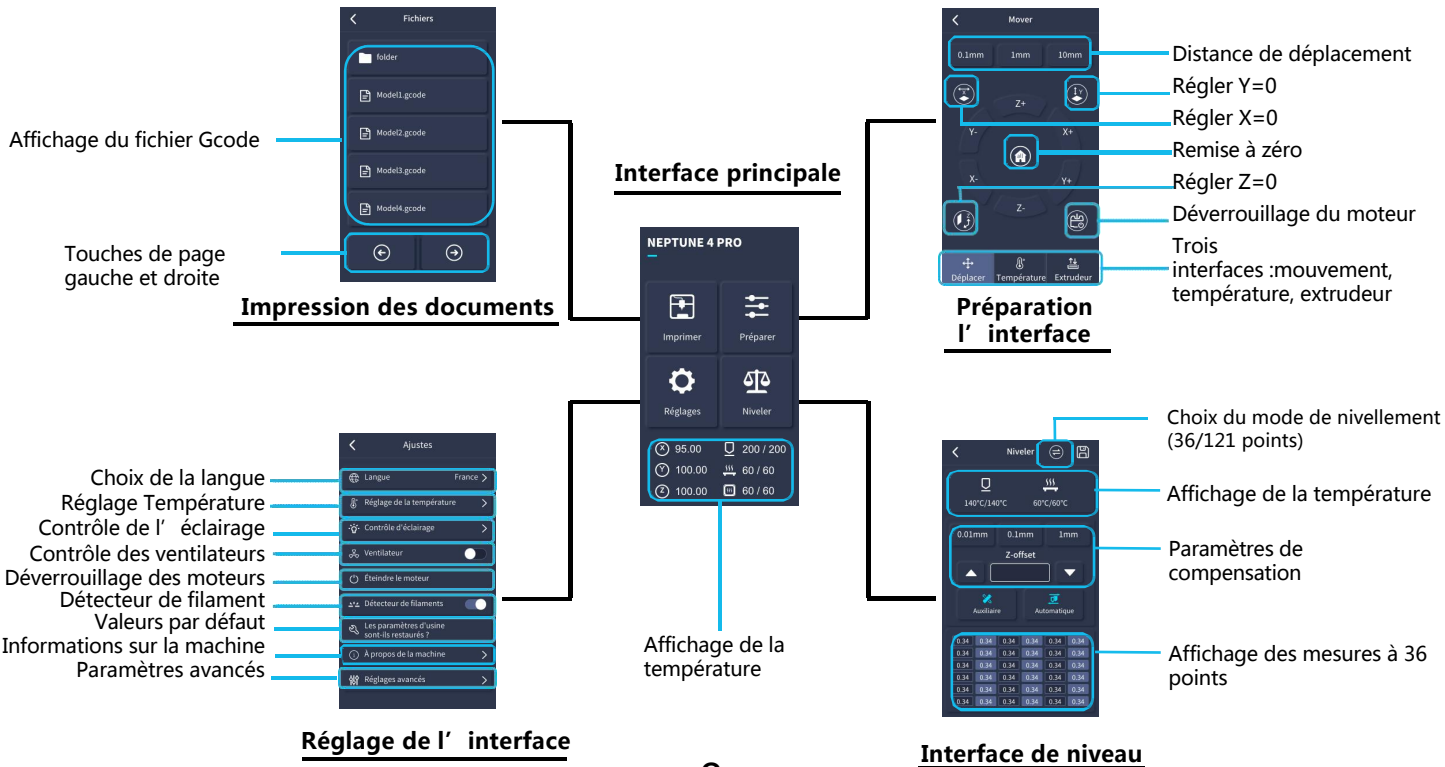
Fichiers

folder

Model1.gcode

Model2.gcode

Model3.gcode

Model4.gcode

Affichage du fichier Gcode

Touches de page gauche et droite

Impression des documents

Interface principale

NEPTUNE 4 PRO

Imprimer

Préparer

Réglages

Niveler

95.00 200 / 200

100.00 60 / 60

100.00 60 / 60

Affichage de la température

Mover

0.1mm 1mm 10mm

Z+

Y-

X+

X-

Y+

Z-

Déplacer Température Extrudeur

Distance de déplacement

Régler Y=0

Régler X=0

Remise à zéro

Régler Z=0

Déverrouillage du moteur

Trois interfaces :mouvement, température, extrudeur

Préparation l' interface

Ajustes

Langue France

Réglage de la température

Contrôle d'éclairage

Ventilateur

Éteindre le moteur

Détecteur de filaments

Les paramètres d'usine sont-ils restaurés ?

À propos de la machine

Réglages avancés

Choix de la langue

Réglage Température

Contrôle de l' éclairage

Contrôle des ventilateurs

Déverrouillage des moteurs

Détecteur de filament

Valeurs par défaut

Informations sur la machine

Paramètres avancés

Réglage de l' interface

Niveler

140°C/140°C 60°C/60°C

0.01mm 0.1mm 1mm

Z-offset

Auxiliaire Automatique

| 0.34 | 0.34 | 0.34 | 0.34 | 0.34 | 0.34 |
|---|---|---|---|---|---|
| 0.34 | 0.34 | 0.34 | 0.34 | 0.34 | 0.34 |
| 0.34 | 0.34 | 0.34 | 0.34 | 0.34 | 0.34 |
| 0.34 | 0.34 | 0.34 | 0.34 | 0.34 | 0.34 |
| 0.34 | 0.34 | 0.34 | 0.34 | 0.34 | 0.34 |
| 0.34 | 0.34 | 0.34 | 0.34 | 0.34 | 0.34 |

Choix du mode de nivellement (36/121 points)

Affichage de la température

Paramètres de compensation

Affichage des mesures à 36 points

Interface de niveau